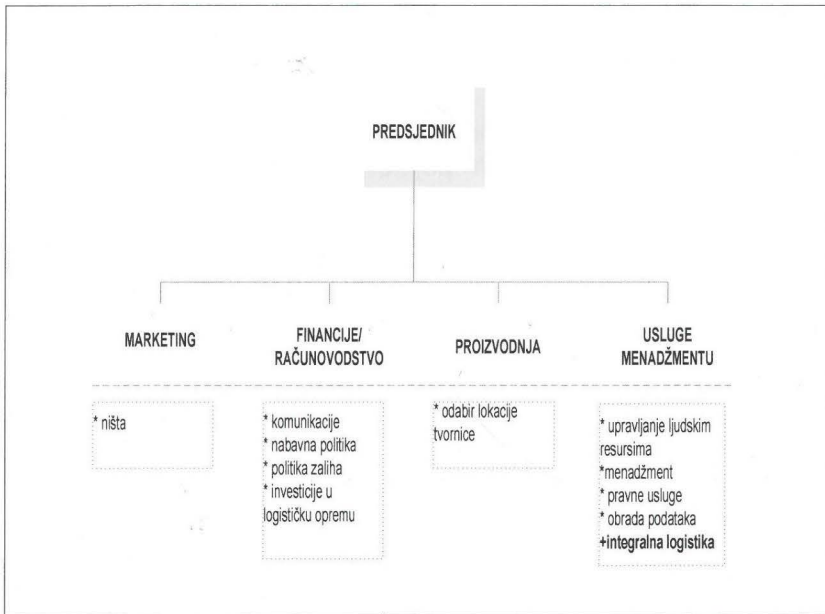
PREDSJEDNIK

MARKETING

FINANCIJE/ RAČUNOVODSTVO

PROIZVODNJA

USLUGE MENADŽMENTU

* ništa

* komunikacije
* nabavna politika
* politika zaliha
* investicije u logističku opremu

* odabir lokacije tvornice

* upravljanje ljudskim resursima
*menadžment
* pravne usluge
* obrada podataka
+integralna logistika